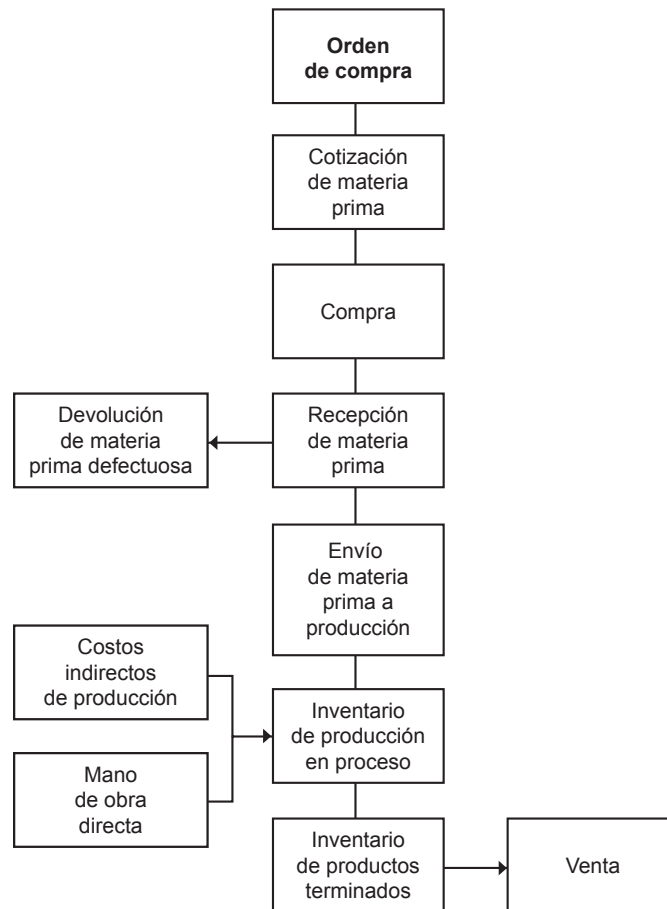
**Orden de compra**

Cotización de materia prima

Compra

Devolución de materia prima defectuosa

Recepción de materia prima

Envío de materia prima a producción

Costos indirectos de producción

Mano de obra directa

Inventario de producción en proceso

Inventario de productos terminados

Venta